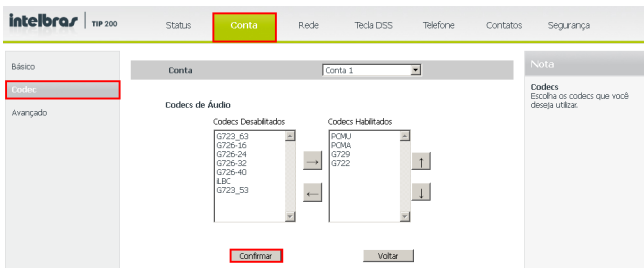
intelbras | TIP 200

Status
Conta
Rede
Tecla DSS
Telefone
Contatos
Segurança

Básico
Codec
Avançado

Conta
Conta 1

Codecs de Áudio

Codecs Desabilitados
G723_63
G726-16
G726-24
G726-32
G726-40
ILBC
G723_53

→
←

Codecs Habilitados
PCMU
PCMA
G729
G722

↑
↓

Confirmar
Voltar

Nota

Codecs
Escolha os codecs que você deseja utilizar.